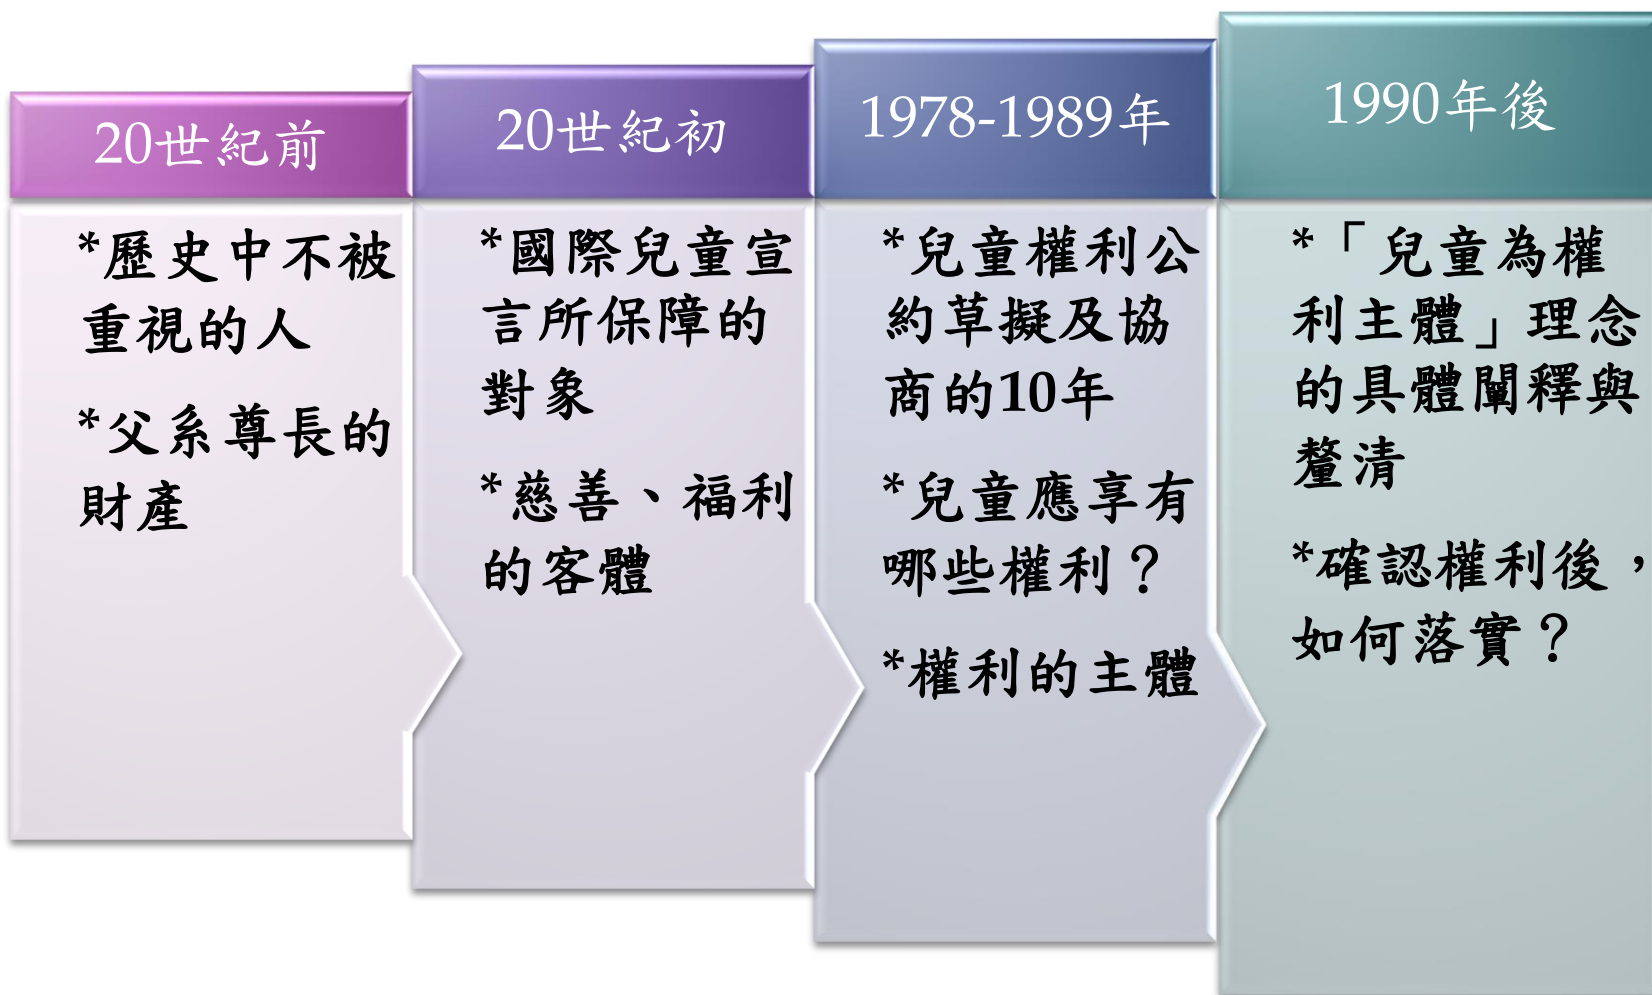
20世紀前

*歷史中不被重視的人

*父系尊長的財產

20世紀初

*國際兒童宣言所保障的對象

*慈善、福利的客體

1978-1989年

*兒童權利公約草擬及協商的10年

*兒童應享有哪些權利？

*權利的主體

1990年後

*「兒童為權利主體」理念的具體闡釋與釐清

*確認權利後，如何落實？